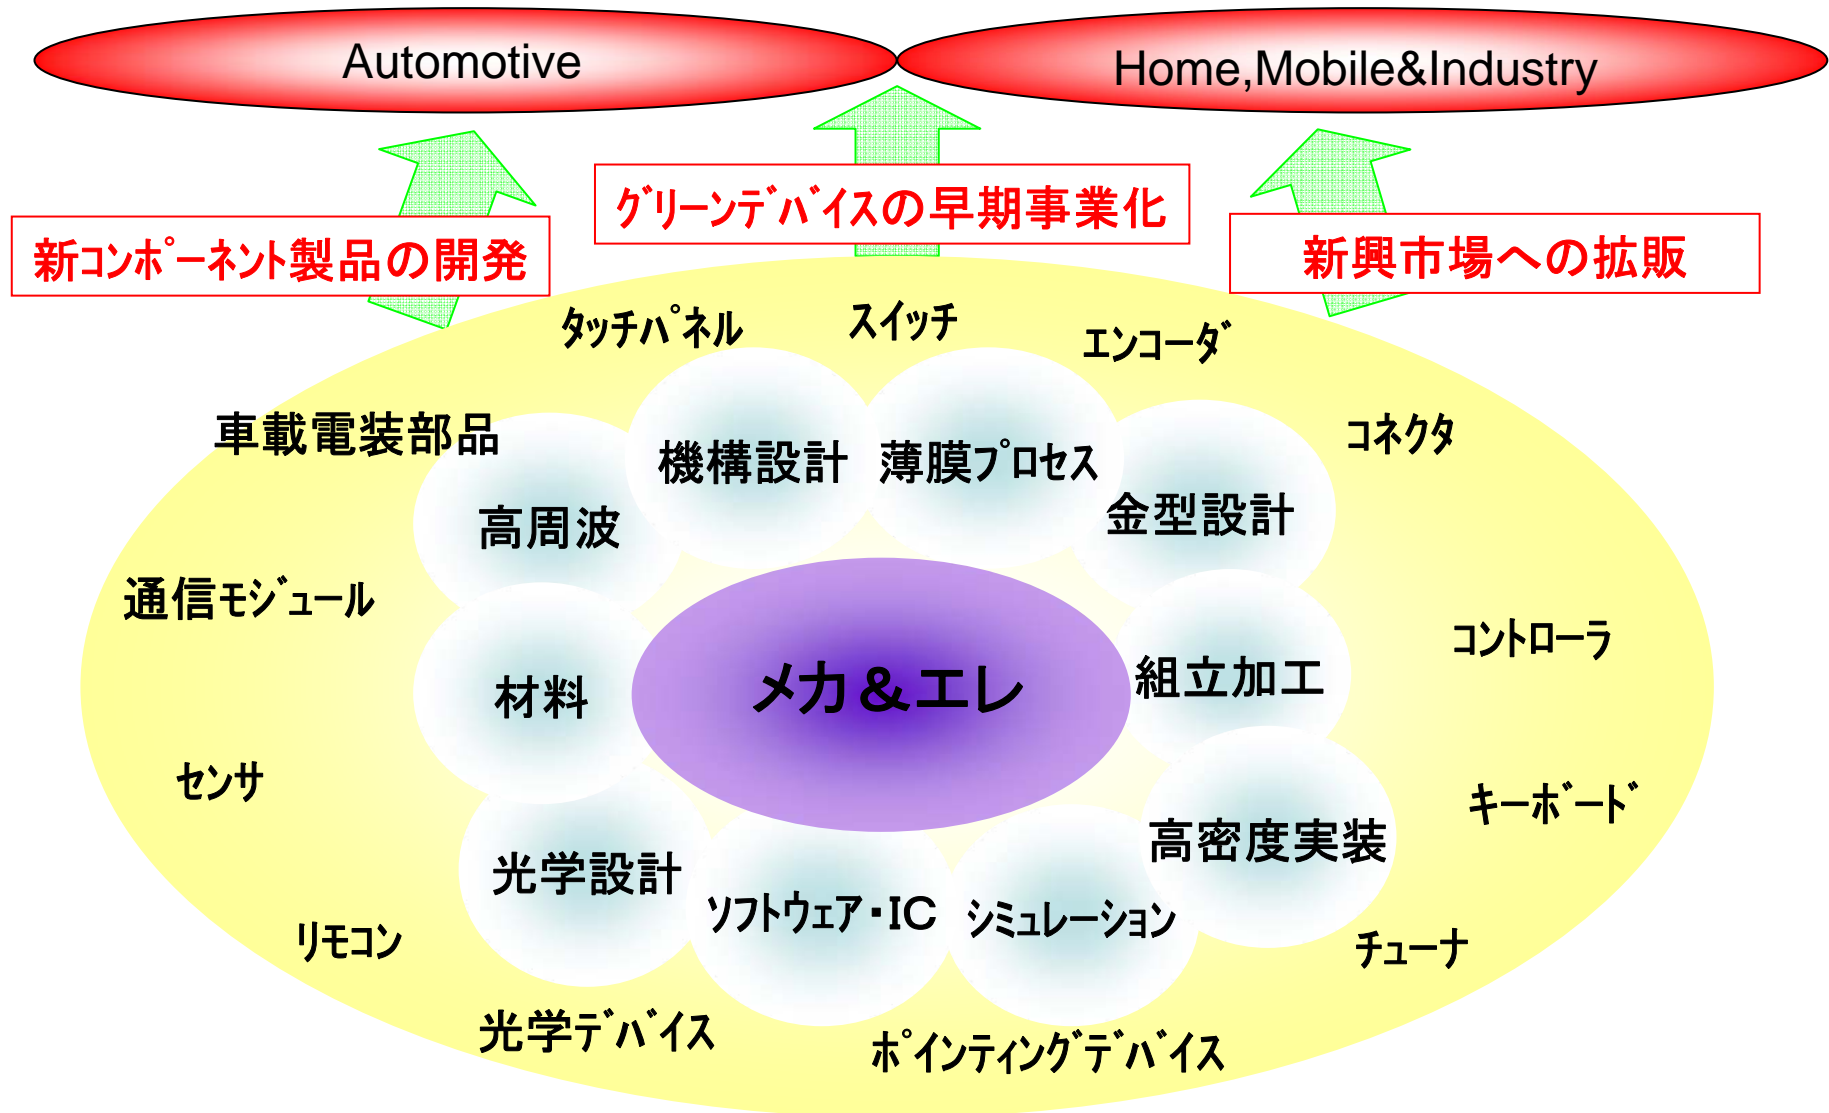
Automotive

Home,Mobile&Industry

新コンポーネント製品の開発

グリーンデバイスの早期事業化

新興市場への拡販

タッチパネル

スイッチ

エンコーダ

車載電装部品

コネクタ

機構設計

薄膜プロセス

高周波

金型設計

通信モジュール

材料

メカ＆エレ

組立加工

コントローラ

センサ

キーボード

高密度実装

光学設計

ソフトウェア・IC

シミュレーション

リモコン

チューナ

光学デバイス

ポインティングデバイス